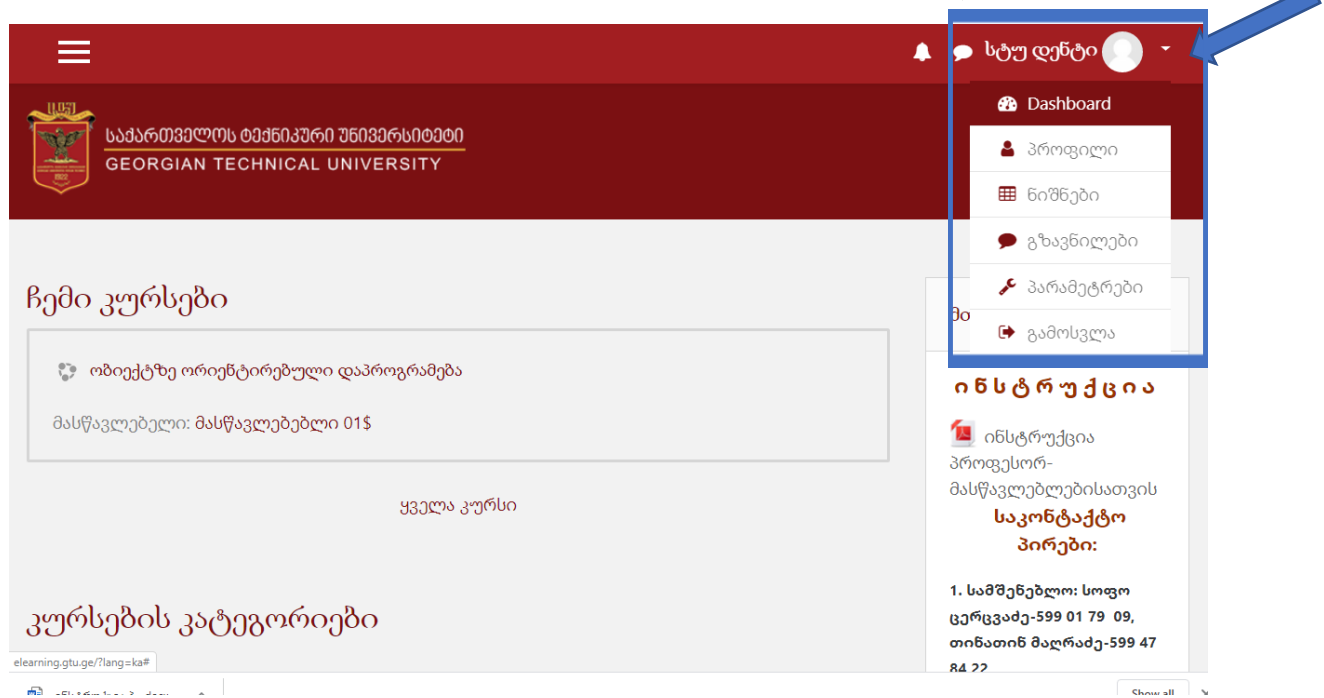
სტუ დენტი

Dashboard
პროფილი
ნიშნები
გზავნილები
პარამეტრები
გამოსვლა

საქართველოს ტექნიკური უნივერსიტეტი
GEORGIAN TECHNICAL UNIVERSITY

ჩემი კურსები

ობიექტზე ორიენტირებული დაპროგრამება

მასწავლებელი: მასწავლებელი 01$

ყველა კურსი

კურსების კატეგორიები

ინსტრუქცია

ინსტრუქცია პროფესორ-მასწავლებლებისათვის

საკონტაქტო პირები:

1. სამშენებლო: სოფო ცერცვაძე-599 01 79 09, თინათინ მაღრაძე-599 47 84 22

elearning.gtu.ge/?lang=ka#

Show all